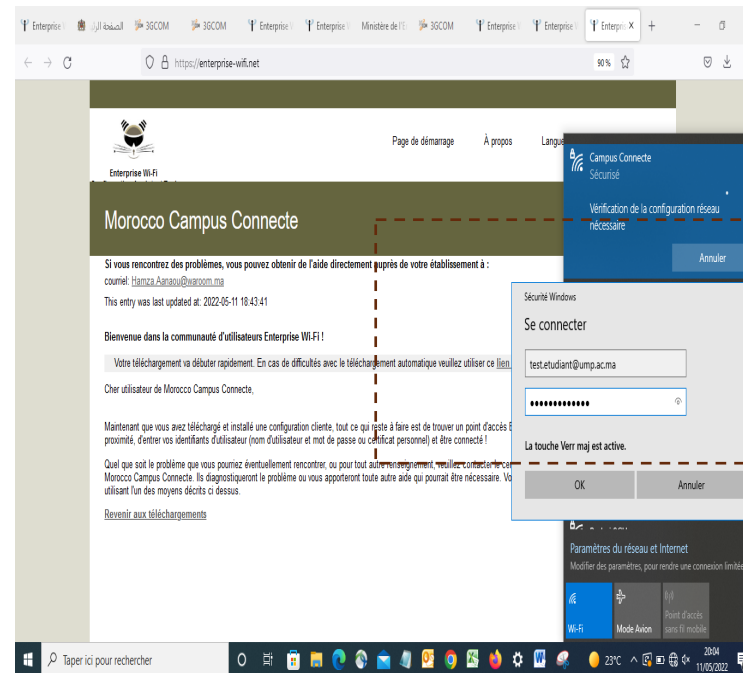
Enterprise | الصفحة الرئ | 3GCOM | 3GCOM | Enterprise | Enterprise | Ministère de l'E | 3GCOM | Enterprise | Enterprise | Enterpr X | +

https://enterprise-wifi.net

90%

Enterprise Wi-Fi

Page de démarrage | À propos | Langu

Morocco Campus Connecte

Si vous rencontrez des problèmes, vous pouvez obtenir de l'aide directement auprès de votre établissement à :

courriel: Hamza.Aanaou@waroom.ma

This entry was last updated at: 2022-05-11 18:43:41

Bienvenue dans la communauté d'utilisateurs Enterprise Wi-Fi !

Votre téléchargement va débuter rapidement. En cas de difficultés avec le téléchargement automatique veuillez utiliser ce lien

Cher utilisateur de Morocco Campus Connecte,

Maintenant que vous avez téléchargé et installé une configuration cliente, tout ce qui reste à faire est de trouver un point d'accès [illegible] proximité, d'entrer vos identifiants d'utilisateur (nom d'utilisateur et mot de passe ou certificat personnel) et être connecté !

Quel que soit le problème que vous pourriez éventuellement rencontrer, ou pour tout autre renseignement, veuillez contacter le ce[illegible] Morocco Campus Connecte. Ils diagnostiqueront le problème ou vous apporteront toute autre aide qui pourrait être nécessaire. Vo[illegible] utilisant l'un des moyens décrits ci dessus.

Revenir aux téléchargements

Campus Connecte
Sécurisé

Vérification de la configuration réseau nécessaire

Annuler

Sécurité Windows

Se connecter

test.etudiant@ump.ac.ma

••••••••••••••

La touche Verr maj est active.

OK | Annuler

Paramètres du réseau et Internet
Modifier des paramètres, pour rendre une connexion limité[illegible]

Wi-Fi | Mode Avion | Point d'accès sans fil mobile

Taper ici pour rechercher

23°C

20:04
11/05/2022